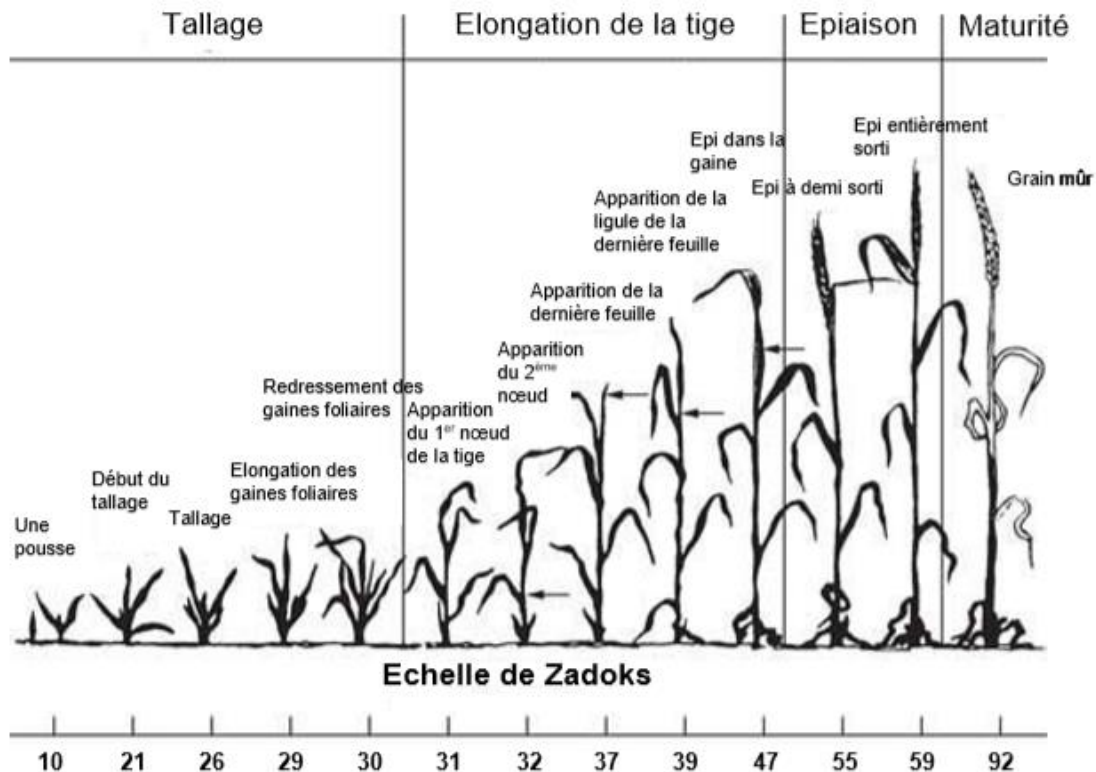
Tallage | Elongation de la tige | Epiaison | Maturité

Une pousse

Début du tallage

Tallage

Elongation des gaines foliaires

Redressement des gaines foliaires

Apparition du 1$^{er}$ nœud de la tige

Apparition du 2$^{ème}$ nœud

Apparition de la dernière feuille

Apparition de la ligule de la dernière feuille

Epi dans la gaine

Epi à demi sorti

Epi entièrement sorti

Grain mûr

Echelle de Zadoks

10 21 26 29 30 31 32 37 39 47 55 59 92